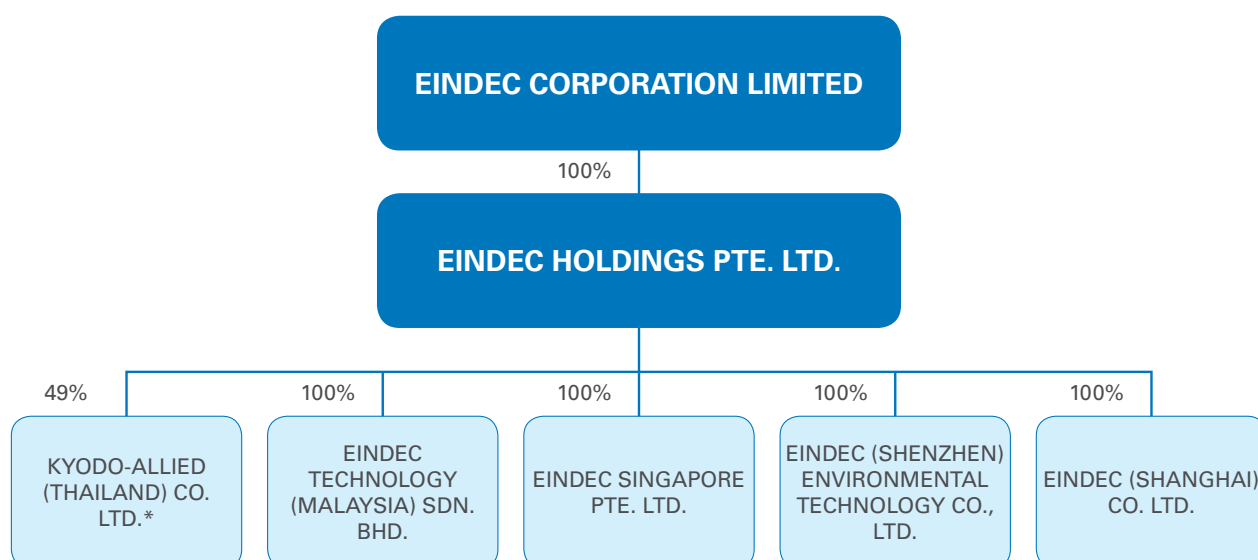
EINDEC CORPORATION LIMITED

100%

EINDEC HOLDINGS PTE. LTD.

49%

KYODO-ALLIED (THAILAND) CO. LTD.*

100%

EINDEC TECHNOLOGY (MALAYSIA) SDN. BHD.

100%

EINDEC SINGAPORE PTE. LTD.

100%

EINDEC (SHENZHEN) ENVIRONMENTAL TECHNOLOGY CO., LTD.

100%

EINDEC (SHANGHAI) CO. LTD.